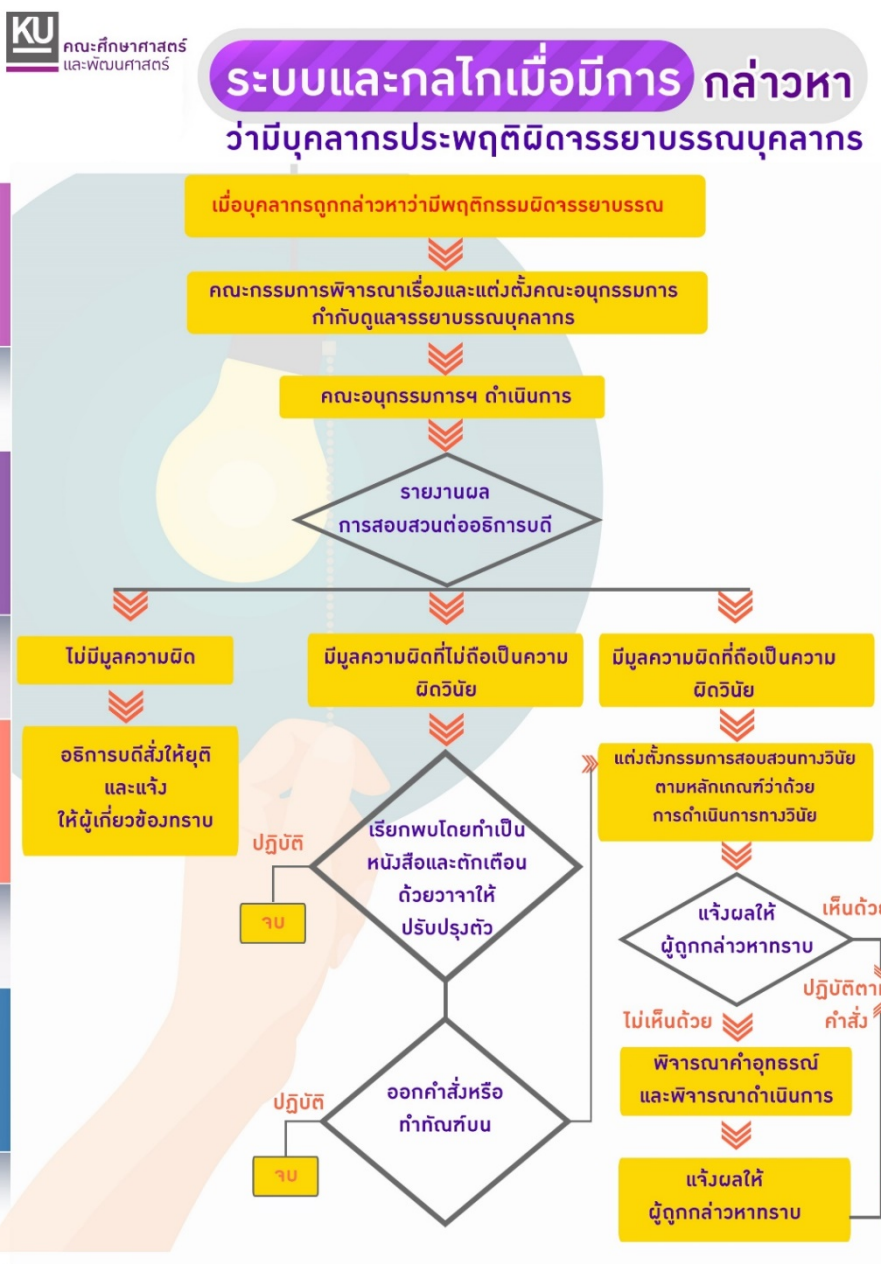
KU
คณะศึกษาศาสตร์
และพัฒนศาสตร์

ระบบและกลไกเมื่อมีการ กล่าวหา
ว่ามีบุคลากรประพฤติผิดจรรยาบรรณบุคลากร

เมื่อบุคลากรถูกกล่าวหาว่ามีพฤติกรรมผิดจรรยาบรรณ

คณะกรรมการพิจารณาเรื่องและแต่งตั้งคณะอนุกรรมการ กำกับดูแลจรรยาบรรณบุคลากร

คณะอนุกรรมการฯ ดำเนินการ

รายงานผล การสอบสวนต่ออธิการบดี

ไม่มีมูลความผิด

อธิการบดีสั่งให้ยุติ และแจ้ง ให้ผู้เกี่ยวข้องทราบ

มีมูลความผิดที่ไม่ถือเป็นความผิดวินัย

เรียกพบโดยทำเป็น หนังสือและตักเตือน ด้วยวาจาให้ ปรับปรุงตัว

ปฏิบัติ

จบ

ออกคำสั่งหรือ ทำทัณฑ์บน

ปฏิบัติ

จบ

มีมูลความผิดที่ถือเป็นความผิดวินัย

แต่งตั้งกรรมการสอบสวนทางวินัย ตามหลักเกณฑ์ว่าด้วย การดำเนินการทางวินัย

แจ้งผลให้ ผู้ถูกกล่าวหาทราบ

เห็นด้ว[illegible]

ปฏิบัติตา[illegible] คำสั่ง

ไม่เห็นด้วย

พิจารณาคำอุทธรณ์ และพิจารณาดำเนินการ

แจ้งผลให้ ผู้ถูกกล่าวหาทราบ